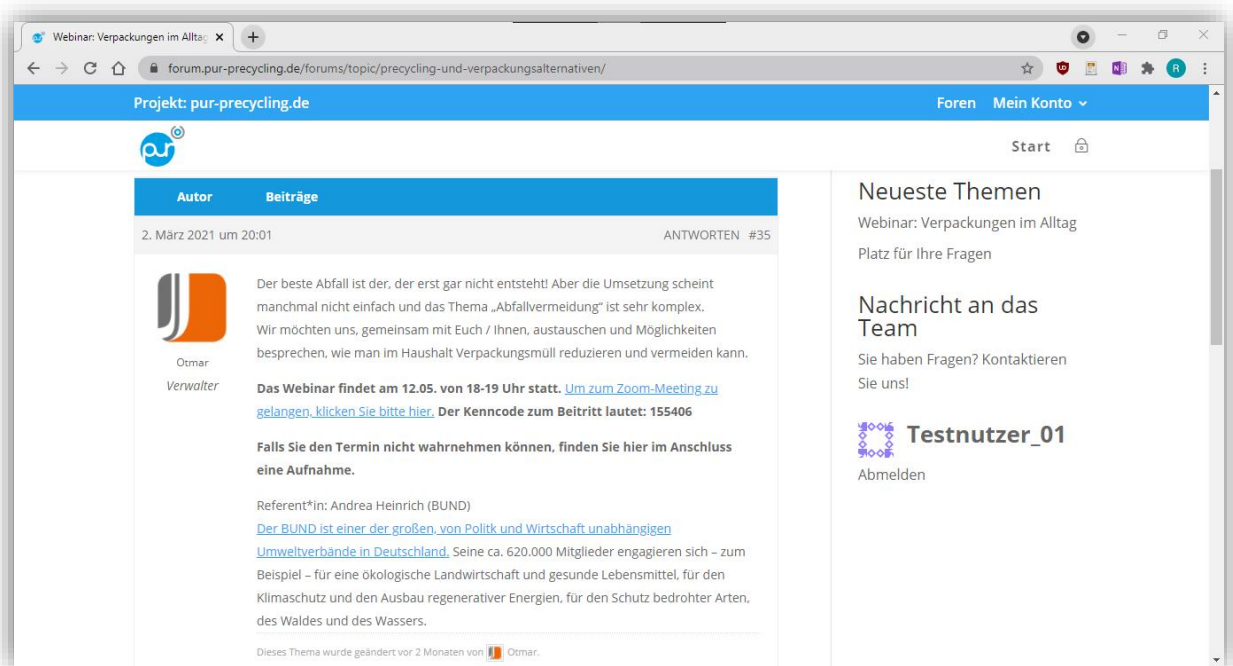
Webinar: Verpackungen im Alltag ×

forum.pur-precycling.de/forums/topic/precycling-und-verpackungsalternativen/

Projekt: pur-precycling.de

Foren Mein Konto

pur

Start

Autor Beiträge

2. März 2021 um 20:01

ANTWORTEN #35

Otmar
Verwalter

Der beste Abfall ist der, der erst gar nicht entsteht! Aber die Umsetzung scheint manchmal nicht einfach und das Thema „Abfallvermeidung" ist sehr komplex.
Wir möchten uns, gemeinsam mit Euch / Ihnen, austauschen und Möglichkeiten besprechen, wie man im Haushalt Verpackungsmüll reduzieren und vermeiden kann.

**Das Webinar findet am 12.05. von 18-19 Uhr statt.** Um zum Zoom-Meeting zu gelangen, klicken Sie bitte hier. **Der Kenncode zum Beitritt lautet: 155406**

**Falls Sie den Termin nicht wahrnehmen können, finden Sie hier im Anschluss eine Aufnahme.**

Referent*in: Andrea Heinrich (BUND)
Der BUND ist einer der großen, von Politik und Wirtschaft unabhängigen Umweltverbände in Deutschland. Seine ca. 620.000 Mitglieder engagieren sich – zum Beispiel – für eine ökologische Landwirtschaft und gesunde Lebensmittel, für den Klimaschutz und den Ausbau regenerativer Energien, für den Schutz bedrohter Arten, des Waldes und des Wassers.

Dieses Thema wurde geändert vor 2 Monaten von Otmar.

Neueste Themen

Webinar: Verpackungen im Alltag

Platz für Ihre Fragen

Nachricht an das Team

Sie haben Fragen? Kontaktieren Sie uns!

Testnutzer_01

Abmelden